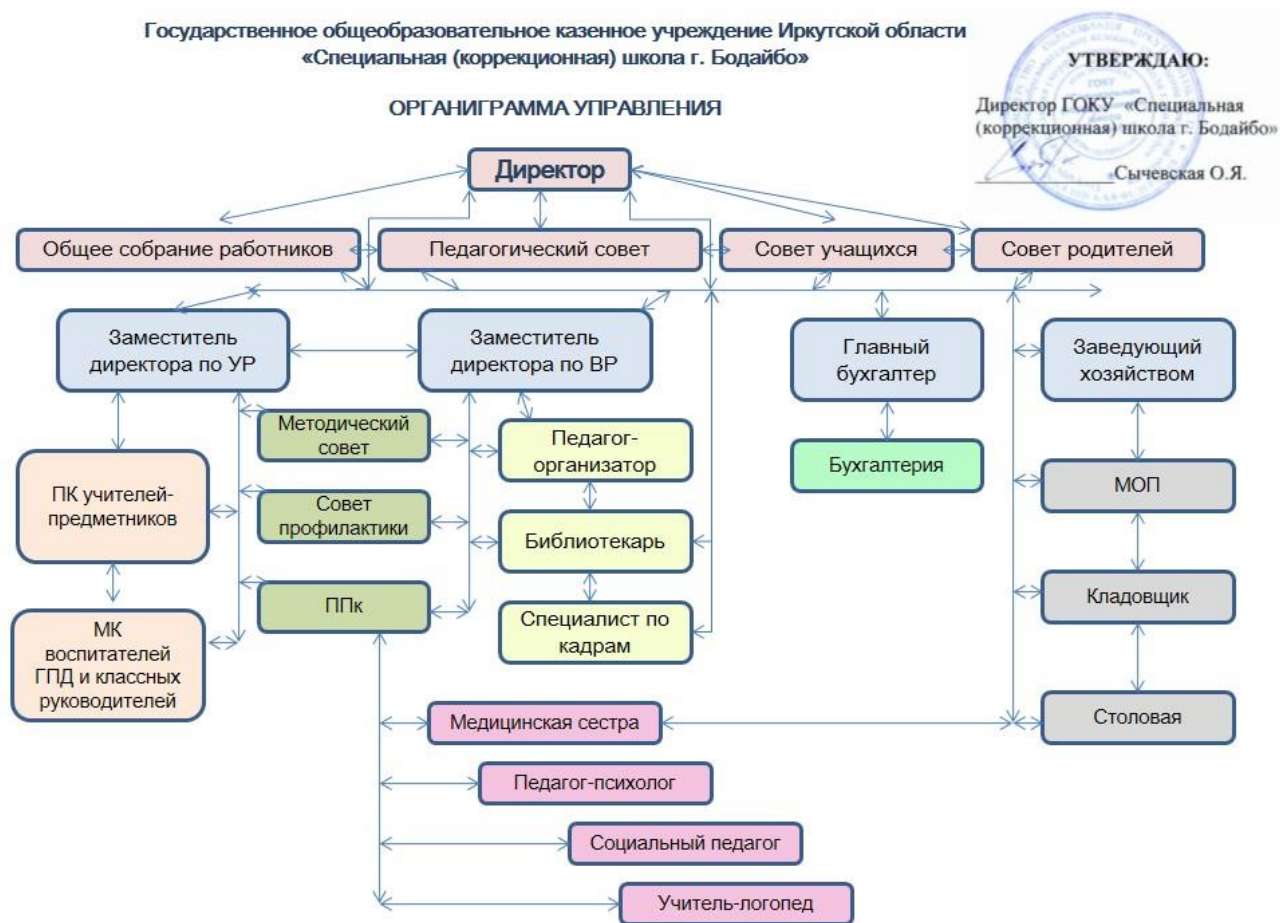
Государственное общеобразовательное казенное учреждение Иркутской области «Специальная (коррекционная) школа г. Бодайбо»

УТВЕРЖДАЮ:
Директор ГОКУ «Специальная (коррекционная) школа г. Бодайбо»
Сычевская О.Я.

ОРГАНИГРАММА УПРАВЛЕНИЯ

Директор

Общее собрание работников

Педагогический совет

Совет учащихся

Совет родителей

Заместитель директора по УР

Заместитель директора по ВР

Главный бухгалтер

Заведующий хозяйством

Методический совет

Педагог-организатор

Бухгалтерия

ПК учителей-предметников

Совет профилактики

Библиотекарь

МОП

ППк

Специалист по кадрам

Кладовщик

МК воспитателей ГПД и классных руководителей

Медицинская сестра

Столовая

Педагог-психолог

Социальный педагог

Учитель-логопед